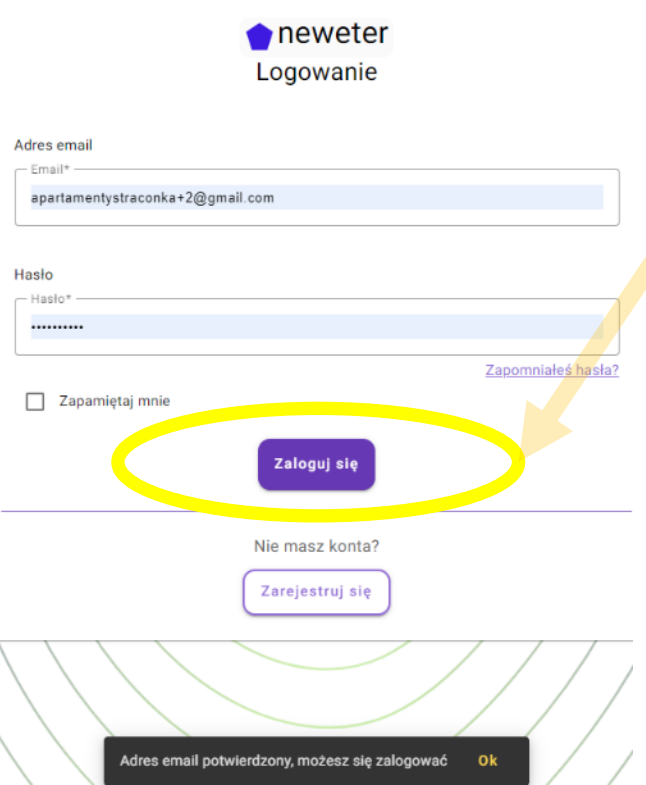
neweter
Logowanie

Adres email
Email*
apartamentystraconka+2@gmail.com

Hasło
Hasło*
••••••••••

Zapomniałeś hasła?

Zapamiętaj mnie

Zaloguj się

Nie masz konta?

Zarejestruj się

Adres email potwierdzony, możesz się zalogować Ok